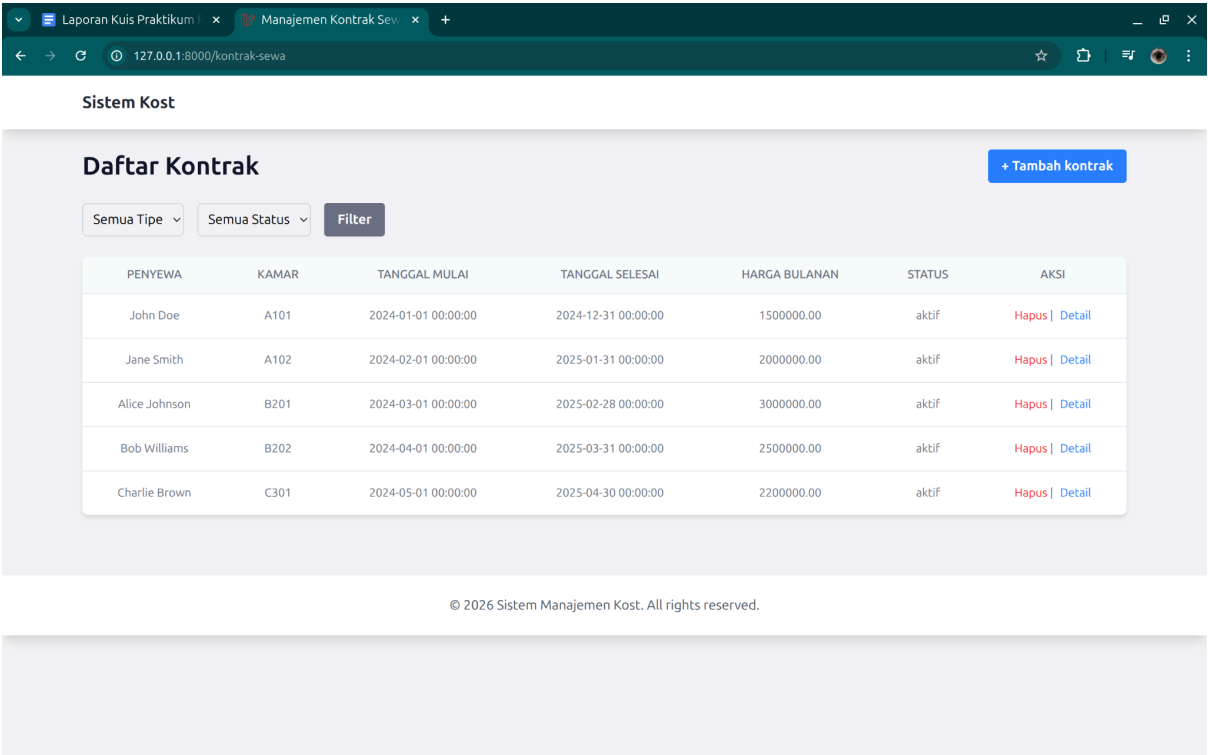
Laporan Kuis Praktikum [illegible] ×
Manajemen Kontrak Sew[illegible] ×
+

127.0.0.1:8000/kontrak-sewa

Sistem Kost

Daftar Kontrak

+ Tambah kontrak

Semua Tipe
Semua Status
Filter

| PENYEWA | KAMAR | TANGGAL MULAI | TANGGAL SELESAI | HARGA BULANAN | STATUS | AKSI |
|---|---|---|---|---|---|---|
| John Doe | A101 | 2024-01-01 00:00:00 | 2024-12-31 00:00:00 | 1500000.00 | aktif | Hapus \| Detail |
| Jane Smith | A102 | 2024-02-01 00:00:00 | 2025-01-31 00:00:00 | 2000000.00 | aktif | Hapus \| Detail |
| Alice Johnson | B201 | 2024-03-01 00:00:00 | 2025-02-28 00:00:00 | 3000000.00 | aktif | Hapus \| Detail |
| Bob Williams | B202 | 2024-04-01 00:00:00 | 2025-03-31 00:00:00 | 2500000.00 | aktif | Hapus \| Detail |
| Charlie Brown | C301 | 2024-05-01 00:00:00 | 2025-04-30 00:00:00 | 2200000.00 | aktif | Hapus \| Detail |

© 2026 Sistem Manajemen Kost. All rights reserved.